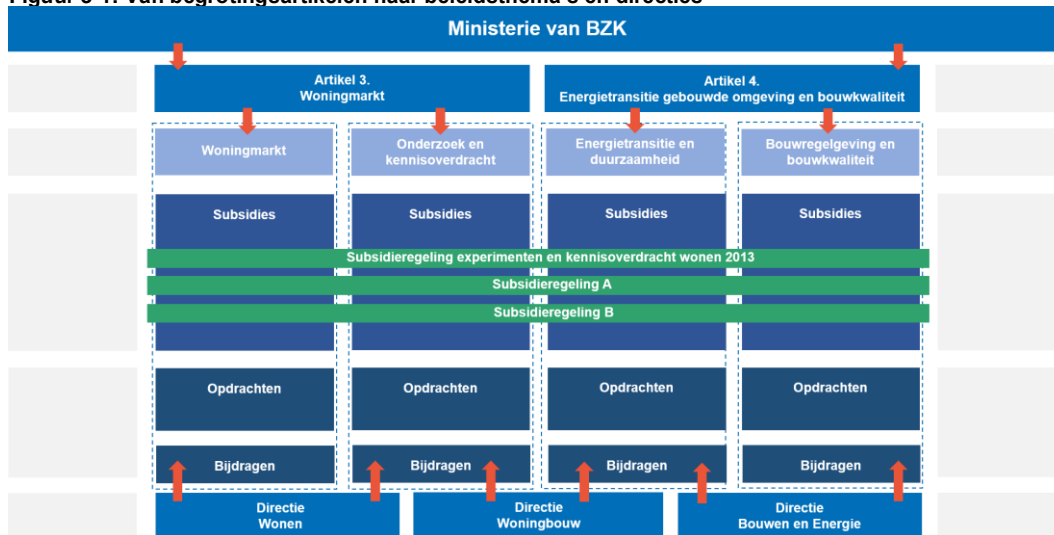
Figuur 3-1: Van begrotingsartikelen naar beleidsthema's en directies

Ministerie van BZK

Artikel 3.
Woningmarkt

Artikel 4.
Energietransitie gebouwde omgeving en bouwkwaliteit

Woningmarkt

Onderzoek en kennisoverdracht

Energietransitie en duurzaamheid

Bouwregelgeving en bouwkwaliteit

Subsidies

Subsidies

Subsidies

Subsidies

Subsidieregeling experimenten en kennisoverdracht wonen 2013

Subsidieregeling A

Subsidieregeling B

Opdrachten

Opdrachten

Opdrachten

Opdrachten

Bijdragen

Bijdragen

Bijdragen

Bijdragen

Directie
Wonen

Directie
Woningbouw

Directie
Bouwen en Energie